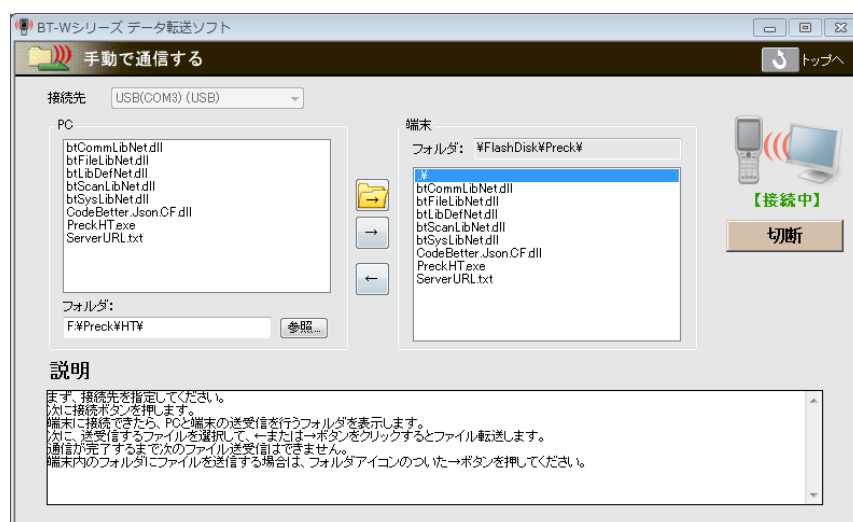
BT-Wシリーズ データ転送ソフト

手動で通信する

トップへ

接続先 USB(COM3) (USB)

PC

btCommLibNet.dll
btFileLibNet.dll
btLibDefNet.dll
btScanLibNet.dll
btSysLibNet.dll
CodeBetter.Json.CF.dll
PreckHT.exe
ServerURL.txt

フォルダ：
F:¥Preck¥HT¥
参照...

→
→
←

端末

フォルダ： ¥FlashDisk¥Preck¥

¥
btCommLibNet.dll
btFileLibNet.dll
btLibDefNet.dll
btScanLibNet.dll
btSysLibNet.dll
CodeBetter.Json.CF.dll
PreckHT.exe
ServerURL.txt

【接続中】

切断

説明

まず、接続先を指定してください。
次に接続ボタンを押します。
端末に接続できたら、PCと端末の送受信を行うフォルダを表示します。
次に、送受信するファイルを選択して、←または→ボタンをクリックするとファイル転送します。
通信が完了するまで次のファイル送受信はできません。
端末内のフォルダにファイルを送信する場合は、フォルダアイコンのついた→ボタンを押してください。